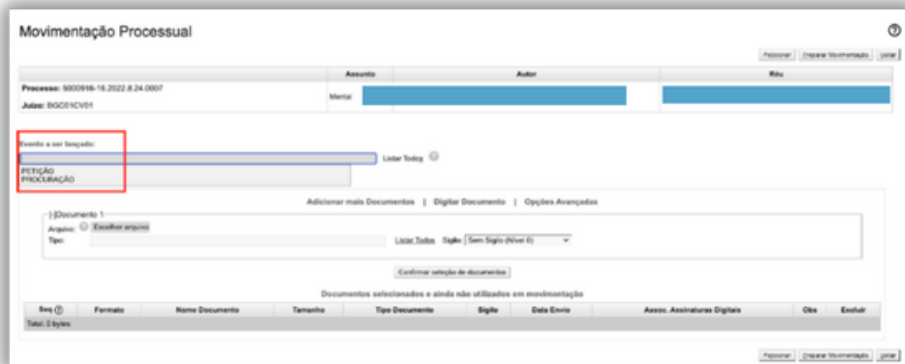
Movimentação Processual

Peticionar | Preparar Movimentação | Voltar

| | Assunto | Autor | Réu |
|---|---|---|---|
| Processo: 5000916-16.2022.8.24.0007 Juízo: BGC01CV01 | Mental | | |

Evento a ser lançado:

Listar Todos

PETIÇÃO
PROCURAÇÃO

Adicionar mais Documentos | Digitar Documento | Opções Avançadas

[-]Documento 1
Arquivo: Escolher arquivo
Tipo: Listar Todos Sigilo: Sem Sigilo (Nível 0)

Confirmar seleção de documentos

Documentos selecionados e ainda não utilizados em movimentação

| Seq | Formato | Nome Documento | Tamanho | Tipo Documento | Sigilo | Data Envio | Assoc. Assinaturas Digitais | Obs | Excluir |
|---|---|---|---|---|---|---|---|---|---|

Total: 0 bytes

Peticionar | Preparar Movimentação | Voltar